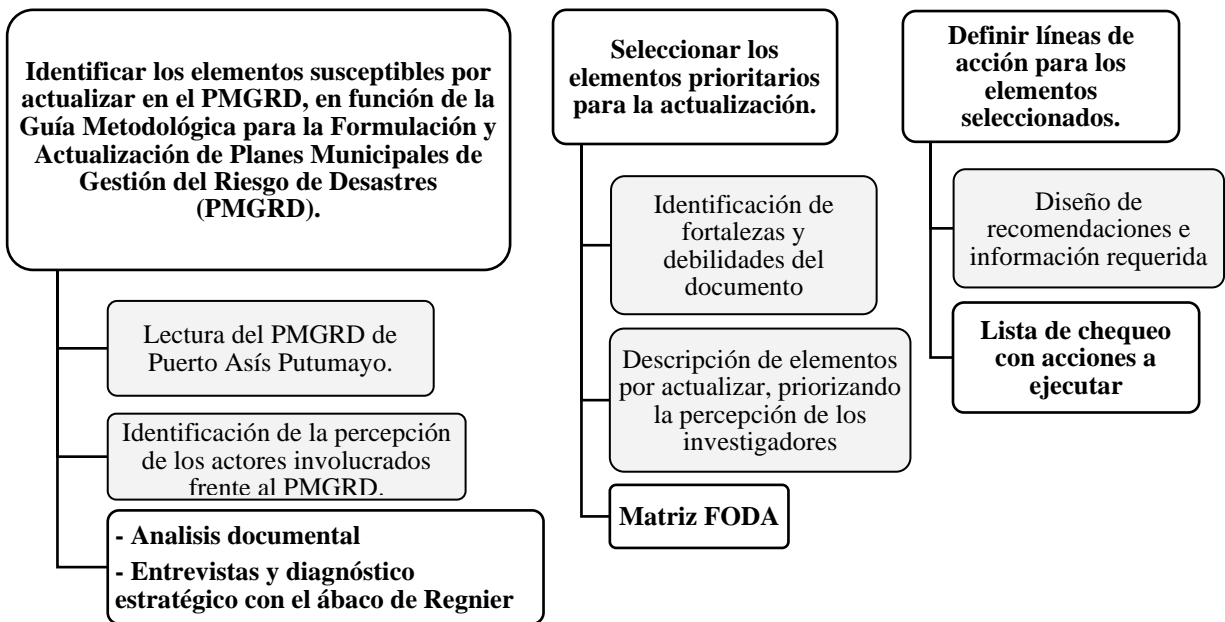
Identificar los elementos susceptibles por actualizar en el PMGRD, en función de la Guía Metodológica para la Formulación y Actualización de Planes Municipales de Gestión del Riesgo de Desastres (PMGRD).

Lectura del PMGRD de Puerto Asís Putumayo.

Identificación de la percepción de los actores involucrados frente al PMGRD.

- Analisis documental
- Entrevistas y diagnóstico estratégico con el ábaco de Regnier

Seleccionar los elementos prioritarios para la actualización.

Identificación de fortalezas y debilidades del documento

Descripción de elementos por actualizar, priorizando la percepción de los investigadores

Matriz FODA

Definir líneas de acción para los elementos seleccionados.

Diseño de recomendaciones e información requerida

Lista de chequeo con acciones a ejecutar